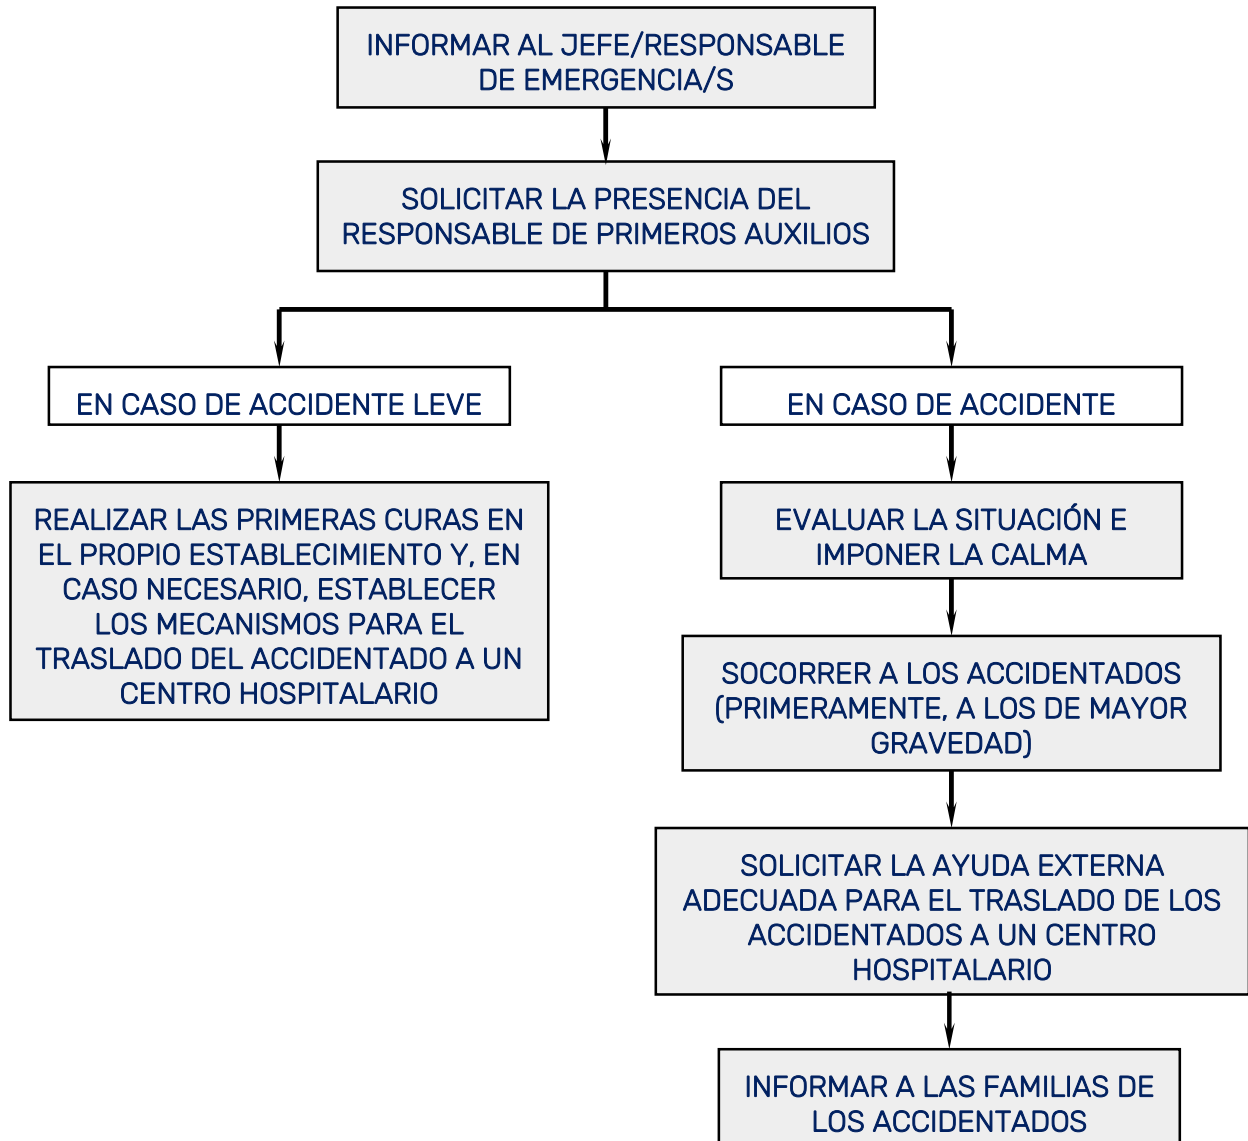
INFORMAR AL JEFE/RESPONSABLE DE EMERGENCIA/S

SOLICITAR LA PRESENCIA DEL RESPONSABLE DE PRIMEROS AUXILIOS

EN CASO DE ACCIDENTE LEVE

REALIZAR LAS PRIMERAS CURAS EN EL PROPIO ESTABLECIMIENTO Y, EN CASO NECESARIO, ESTABLECER LOS MECANISMOS PARA EL TRASLADO DEL ACCIDENTADO A UN CENTRO HOSPITALARIO

EN CASO DE ACCIDENTE

EVALUAR LA SITUACIÓN E IMPONER LA CALMA

SOCORRER A LOS ACCIDENTADOS (PRIMERAMENTE, A LOS DE MAYOR GRAVEDAD)

SOLICITAR LA AYUDA EXTERNA ADECUADA PARA EL TRASLADO DE LOS ACCIDENTADOS A UN CENTRO HOSPITALARIO

INFORMAR A LAS FAMILIAS DE LOS ACCIDENTADOS